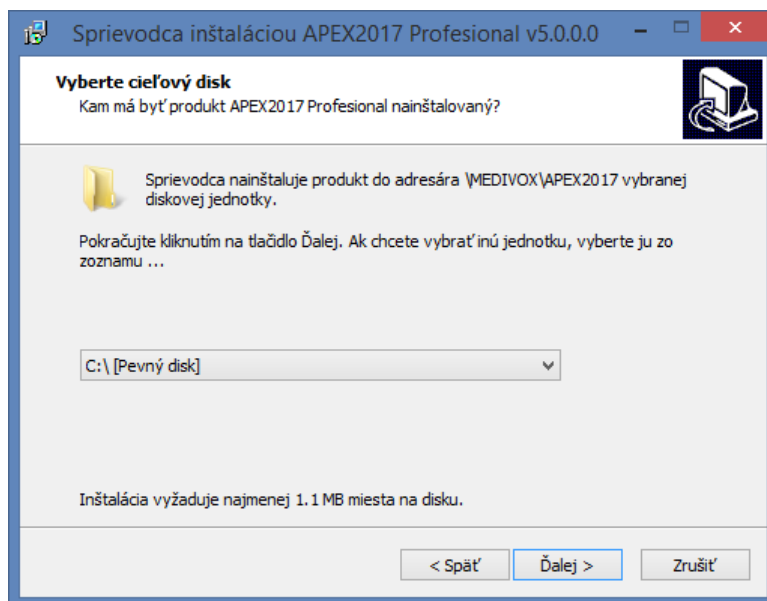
Sprievodca inštaláciou APEX2017 Profesional v5.0.0.0

Vyberte cieľový disk
Kam má byť produkt APEX2017 Profesional nainštalovaný?

Sprievodca nainštaluje produkt do adresára \MEDIVOX\APEX2017 vybranej diskovej jednotky.

Pokračujte kliknutím na tlačidlo Ďalej. Ak chcete vybrať inú jednotku, vyberte ju zo zoznamu ...

C:\ [Pevný disk]

Inštalácia vyžaduje najmenej 1.1 MB miesta na disku.

< Späť
Ďalej >
Zrušiť